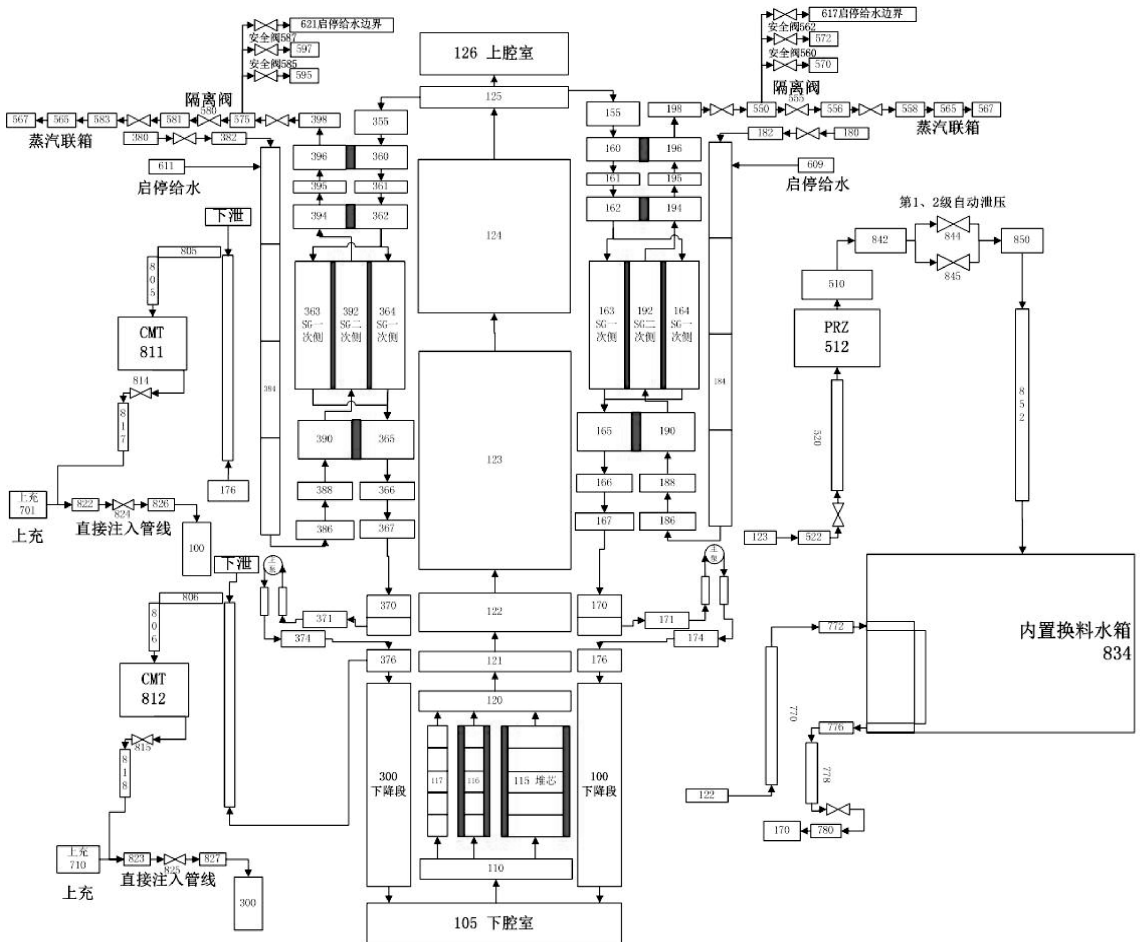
621启停给水边界
安全阀587
597
安全阀585
595
隔离阀
580
567 565 583 581 375 398
蒸汽联箱
380 382
611
启停给水
下泄
805
CMT
811
814
817
上充
701
822 824 826
上充
直接注入管线
100
384
176
126 上腔室
125
355
396 360
395 361
394 362
363 SG一次侧
392 SG二次侧
364 SG一次侧
390 365
388 366
386 367
124
123
155
160 196
161 195
162 194
163 SG一次侧
192 SG二次侧
164 SG一次侧
165 190
166 188
167 186
617启停给水边界
安全阀562
572
安全阀560
570
隔离阀
198 550 555 556 558 565 567
182 180
蒸汽联箱
609
启停给水
184
第1、2级自动泄压
842 844 850
845
510
PRZ
512
520
852
123 522
下泄
主泵
806
CMT
812
815
818
上充
710
823 825 827
上充
直接注入管线
300
371
374
370
376
300
下降段
122
121
120
117
116
115 堆芯
110
105 下腔室
170
171
174
176
100
下降段
主泵
内置换料水箱
834
772
770
776
778
122
170 780